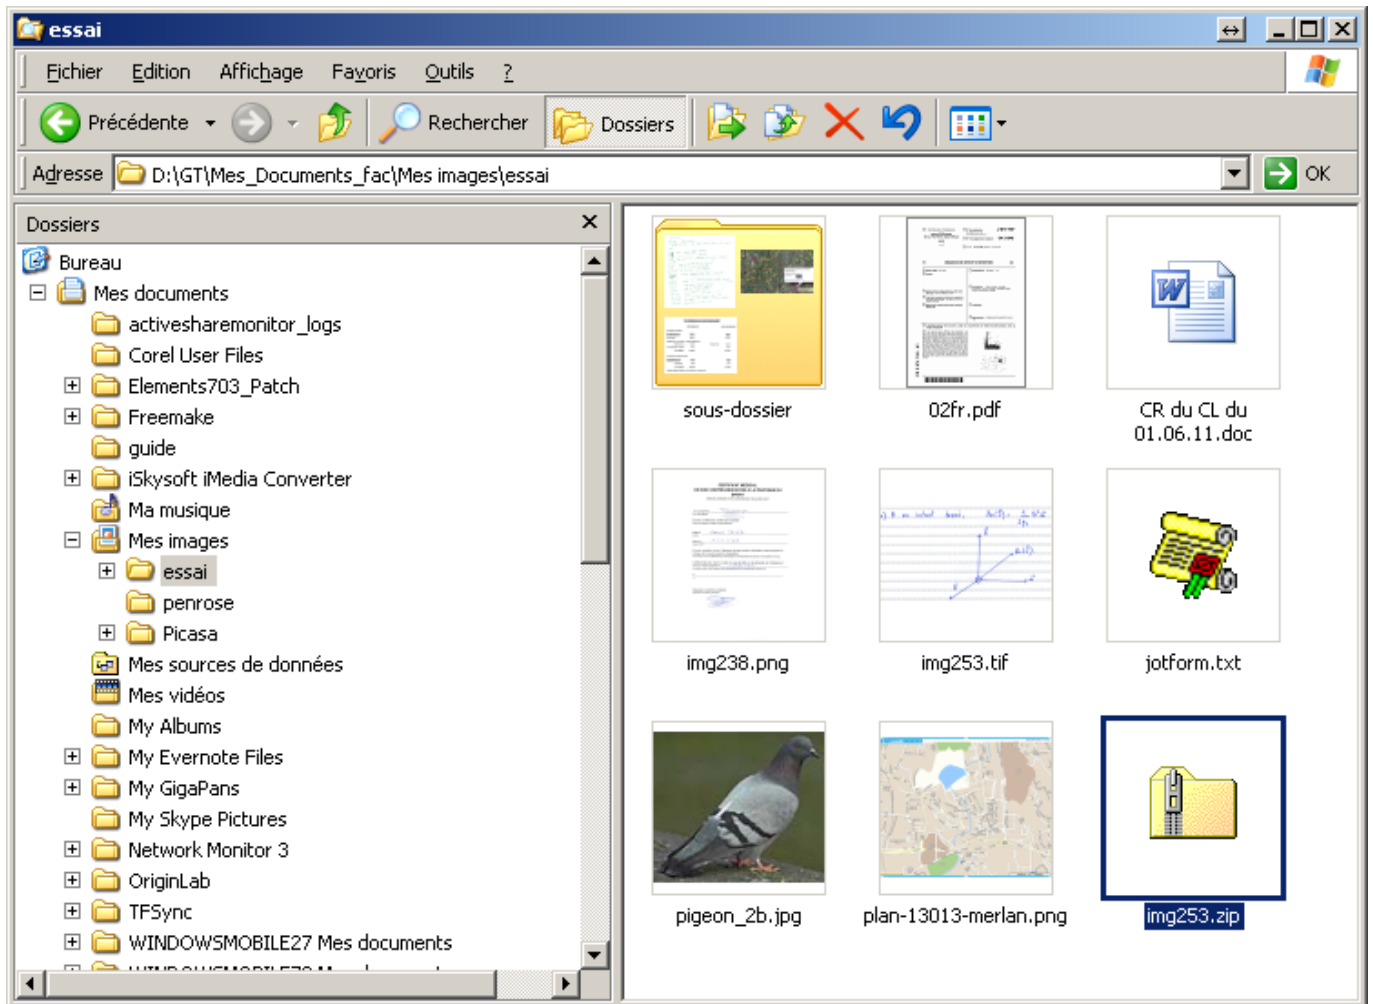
essai

Fichier Edition Affichage Favoris Outils ?

Précédente Rechercher Dossiers

Adresse D:\GT\Mes_Documents_fac\Mes images\essai OK

Dossiers

Bureau
Mes documents
activesharemonitor_logs
Corel User Files
Elements703_Patch
Freemake
guide
iSkysoft iMedia Converter
Ma musique
Mes images
essai
penrose
Picasa
Mes sources de données
Mes vidéos
My Albums
My Evernote Files
My GigaPans
My Skype Pictures
Network Monitor 3
OriginLab
TFSync
WINDOWSMOBILE27 Mes documents
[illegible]

sous-dossier
02fr.pdf
CR du CL du 01.06.11.doc
img238.png
img253.tif
jotform.txt
pigeon_2b.jpg
plan-13013-merlan.png
img253.zip